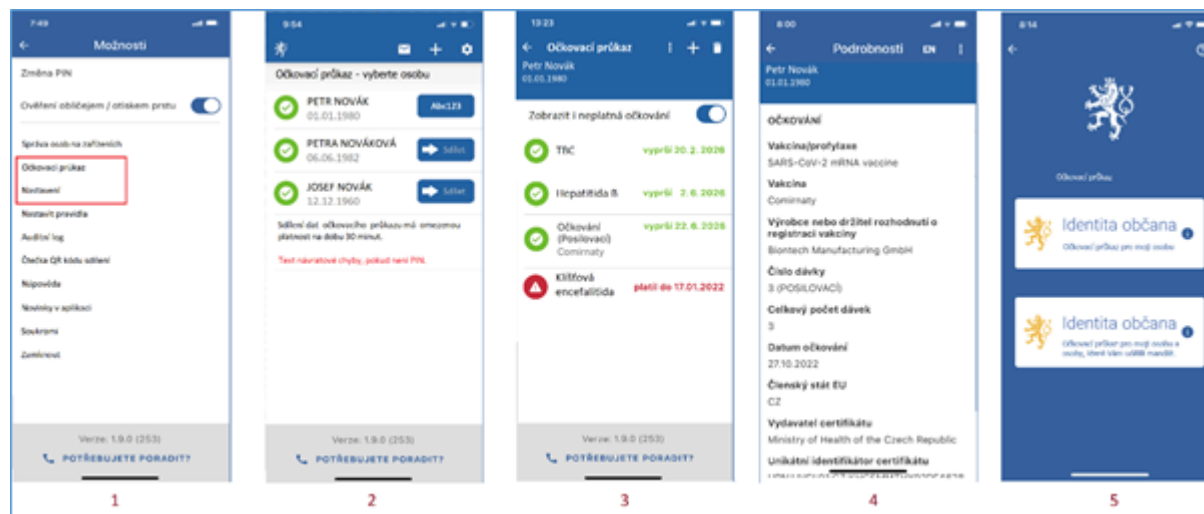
7:49

Možnosti

Změna PIN

Ověření obličejem / otiskem prstu

Správa osob na zařízeních

Očkovací průkaz

Nastavení

Nastavit pravidla

Auditní log

Čtečka QR kódu sdílení

Nápověda

Novinky v aplikaci

Soukromí

Zamknout

Verze: 1.9.0 (253)

POTŘEBUJETE PORADIT?

1

9:54

Očkovací průkaz - vyberte osobu

PETR NOVÁK
01.01.1980
Abc123

PETRA NOVÁKOVÁ
06.06.1982
Sdílet

JOSEF NOVÁK
12.12.1960
Sdílet

Sdílení dat očkovacího průkazu má omezenou platnost na dobu 30 minut.

Text návratové chyby, pokud není PIN.

Verze: 1.9.0 (253)

POTŘEBUJETE PORADIT?

2

13:23

Očkovací průkaz

Petr Novák
01.01.1980

Zobrazit i neplatná očkování

TBC vyprší 20. 2. 2026

Hepatitida B vyprší 2. 6. 2026

Očkování (Posilovací) Comirnaty vyprší 22. 6. 2026

Klíšťová encefalitida platil do 17.01.2022

Verze: 1.9.0 (253)

POTŘEBUJETE PORADIT?

3

8:00

Podrobnosti EN

Petr Novák
01.01.1980

OČKOVÁNÍ

Vakcína/profylaxe
SARS-CoV-2 mRNA vaccine

Vakcína
Comirnaty

Výrobce nebo držitel rozhodnutí o registraci vakcíny
Biontech Manufacturing GmbH

Číslo dávky
3 (POSILOVACÍ)

Celkový počet dávek
3

Datum očkování
27.10.2022

Členský stát EU
CZ

Vydavatel certifikátu
Ministry of Health of the Czech Republic

Unikátní identifikátor certifikátu
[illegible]

4

8:14

Očkovací průkaz

Identita občana
Očkovací průkaz pro moji osobu

Identita občana
Očkovací průkaz pro moji osobu a osoby, které vám udělili mandát.

5